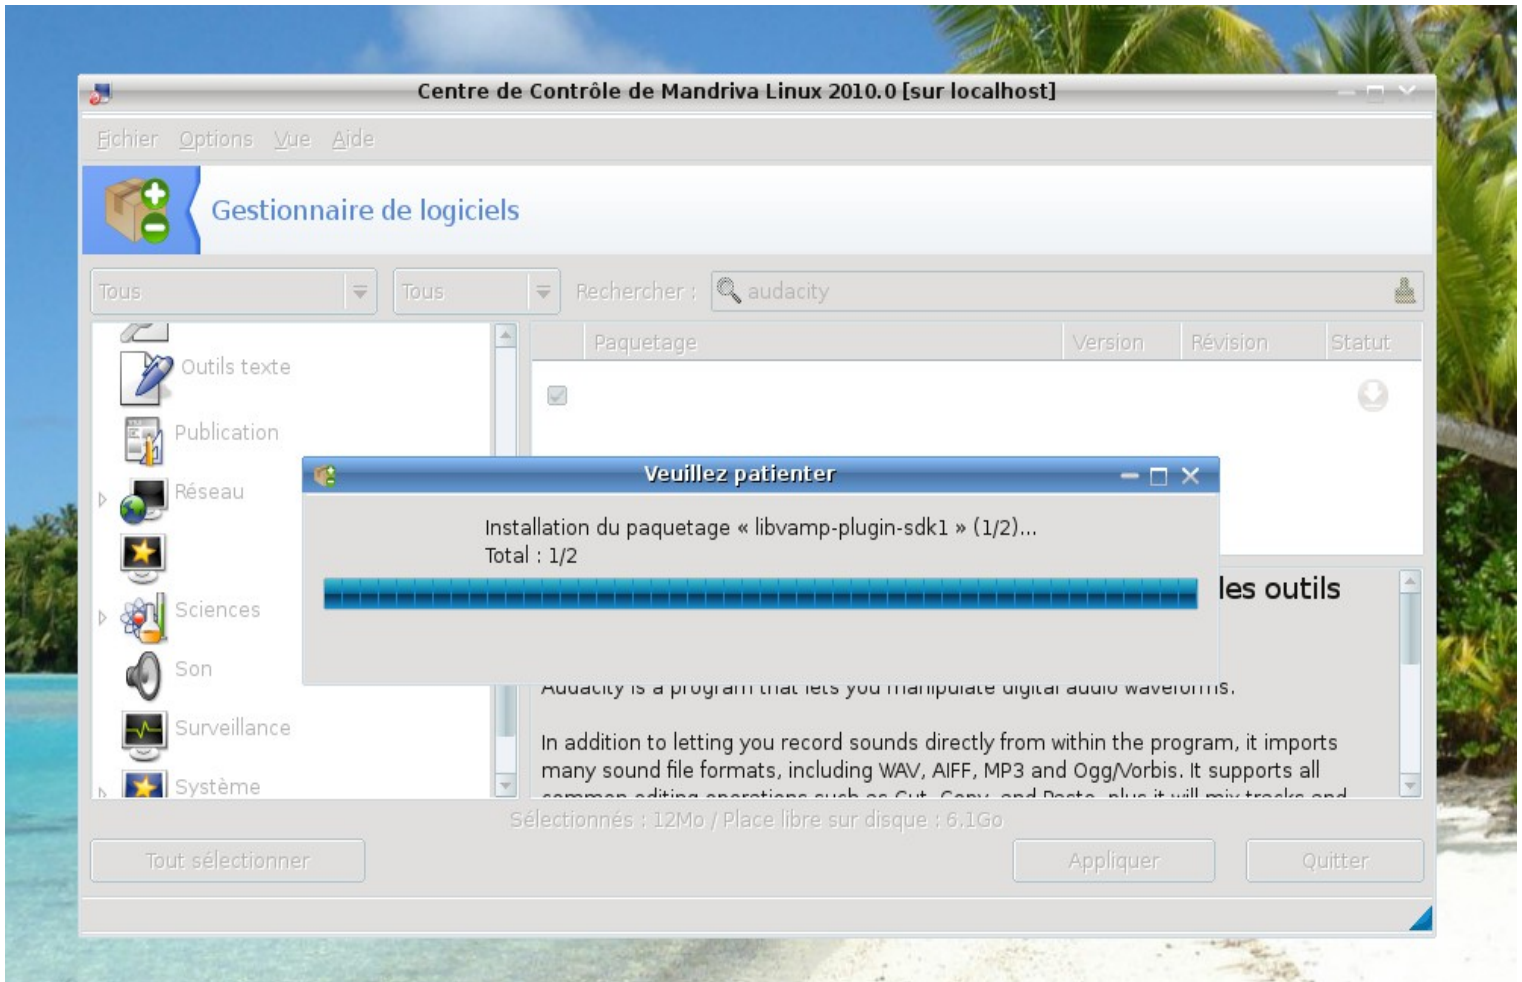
Centre de Contrôle de Mandriva Linux 2010.0 [sur localhost]

Fichier Options Vue Aide

Gestionnaire de logiciels

Tous
Tous
Rechercher :
audacity

Outils texte
Publication
Réseau
Sciences
Son
Surveillance
Système

| Paquetage | Version | Révision | Statut |
|---|---|---|---|

Veuillez patienter

Installation du paquetage « libvamp-plugin-sdk1 » (1/2)...
Total : 1/2

les outils

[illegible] is a program that lets you manipulate digital audio waveforms.

In addition to letting you record sounds directly from within the program, it imports many sound file formats, including WAV, AIFF, MP3 and Ogg/Vorbis. It supports all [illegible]

Sélectionnés : 12Mo / Place libre sur disque : 6.1Go

Tout sélectionner
Appliquer
Quitter